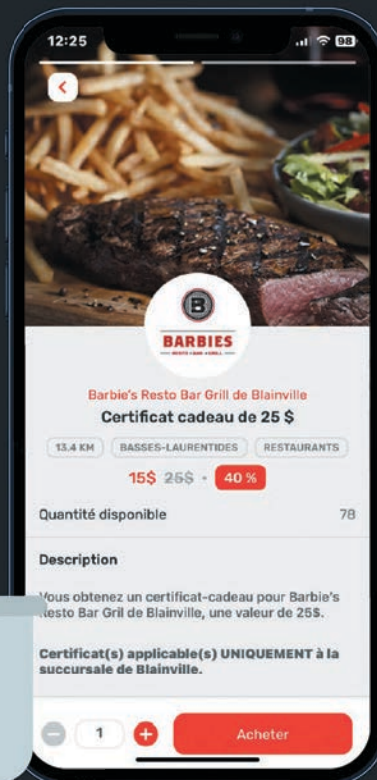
12:25 98

B
BARBIES
RESTO • BAR • GRILL

Barbie's Resto Bar Grill de Blainville
Certificat cadeau de 25 $

13.4 KM BASSES-LAURENTIDES RESTAURANTS

15$ 25$ · 40 %

Quantité disponible 78

Description

Vous obtenez un certificat-cadeau pour Barbie's Resto Bar Gril de Blainville, une valeur de 25$.

Certificat(s) applicable(s) UNIQUEMENT à la succursale de Blainville.

1

Acheter